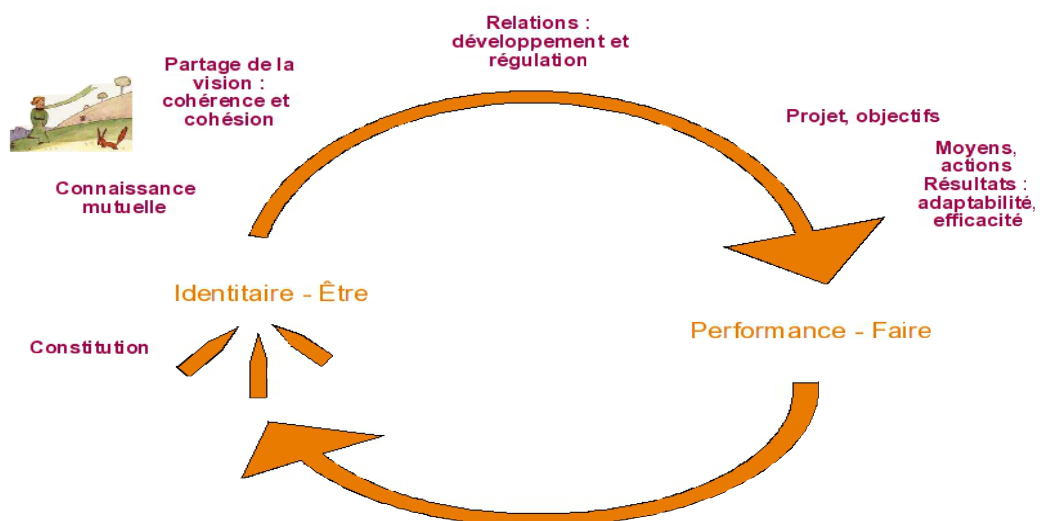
Relations : développement et régulation

Partage de la vision : cohérence et cohésion

Projet, objectifs

Moyens, actions
Résultats : adaptabilité, efficacité

Connaissance mutuelle

Identitaire - Être

Performance - Faire

Constitution